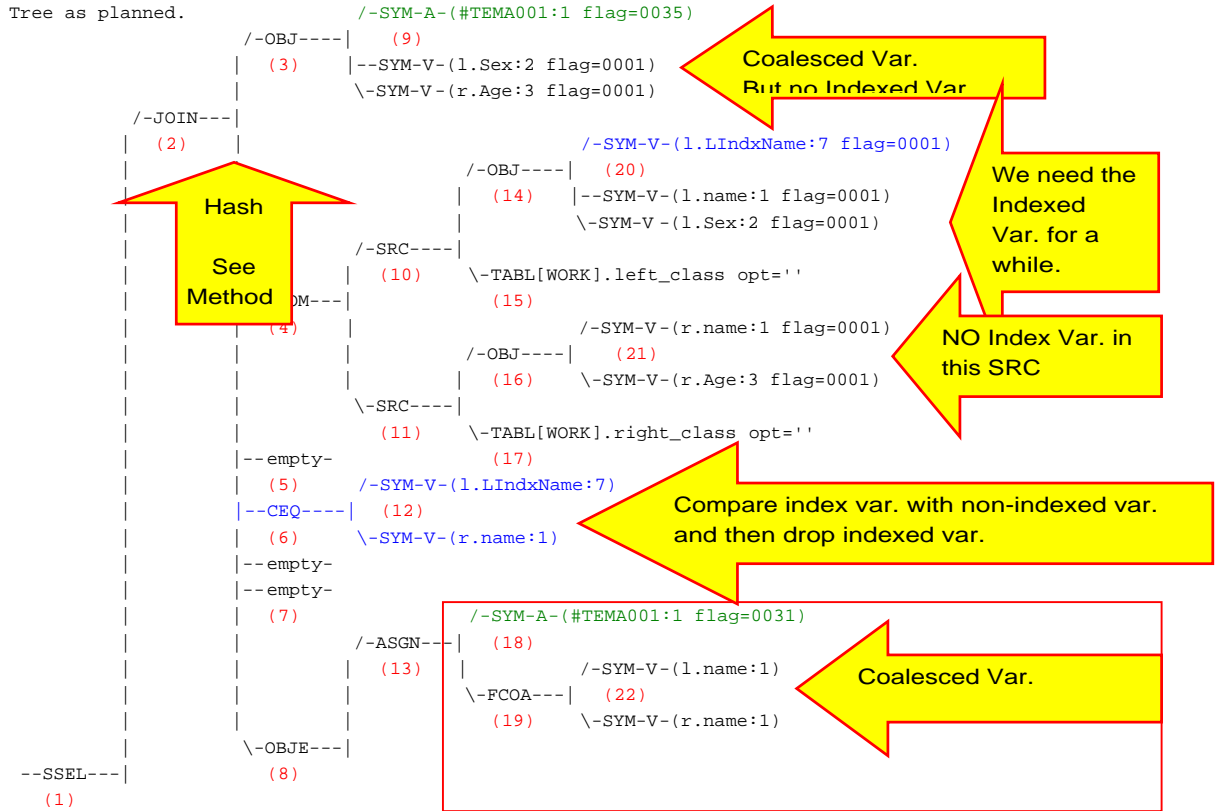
Tree as planned.

/-SYM-A-(#TEMA001:1 flag=0035)
/-OBJ----| (9)
(3) |--SYM-V-(l.Sex:2 flag=0001)
\-SYM-V-(r.Age:3 flag=0001)
/-JOIN---|
(2)
/-SYM-V-(l.LIndxName:7 flag=0001)
/-OBJ----| (20)
(14) |--SYM-V-(l.name:1 flag=0001)
\-SYM-V-(l.Sex:2 flag=0001)
/-SRC----|
(10) \-TABL[WORK].left_class opt=''
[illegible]OM---| (15)
(4)
/-SYM-V-(r.name:1 flag=0001)
/-OBJ----| (21)
(16) \-SYM-V-(r.Age:3 flag=0001)
\-SRC----|
(11) \-TABL[WORK].right_class opt=''
|--empty- (17)
(5) /-SYM-V-(l.LIndxName:7)
|--CEQ----| (12)
(6) \-SYM-V-(r.name:1)
|--empty-
|--empty-
(7) /-SYM-A-(#TEMA001:1 flag=0031)
/-ASGN---| (18)
(13) | /-SYM-V-(l.name:1)
\-FCOA---| (22)
(19) \-SYM-V-(r.name:1)
\-OBJE---|
--SSEL---| (8)
(1)

Coalesced Var.
But no Indexed Var.

Hash

See Method

We need the Indexed Var. for a while.

NO Index Var. in this SRC

Compare index var. with non-indexed var. and then drop indexed var.

Coalesced Var.